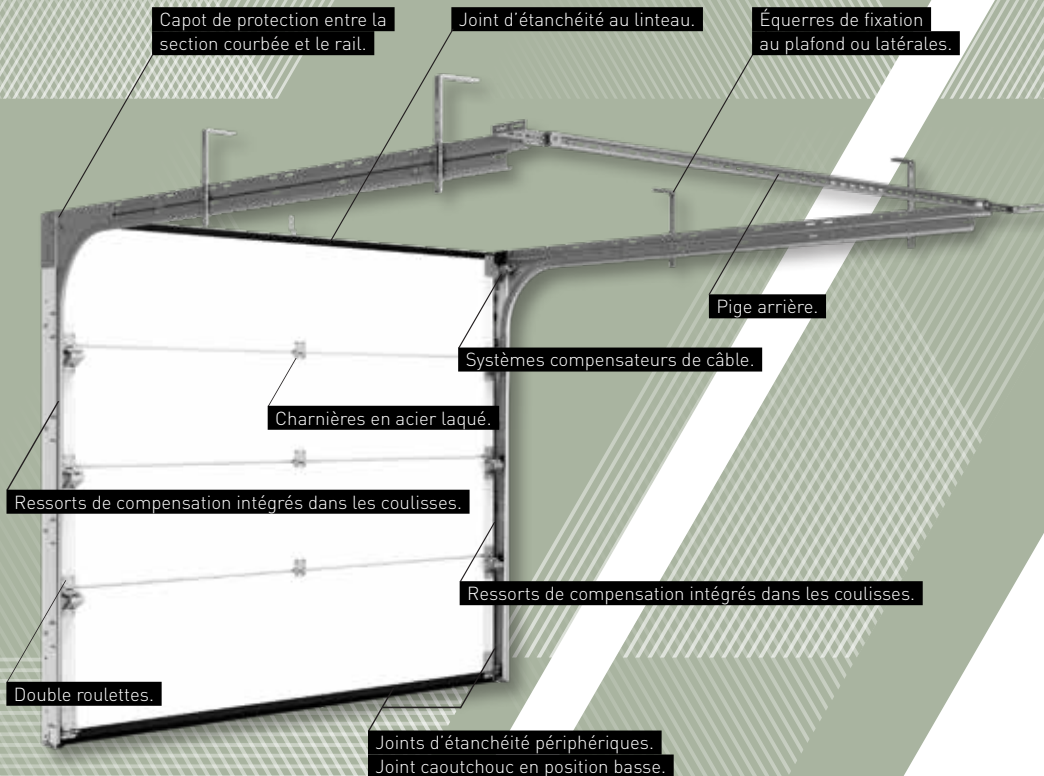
Capot de protection entre la section courbée et le rail.

Joint d'étanchéité au linteau.

Équerres de fixation au plafond ou latérales.

Pige arrière.

Systèmes compensateurs de câble.

Charnières en acier laqué.

Ressorts de compensation intégrés dans les coulisses.

Ressorts de compensation intégrés dans les coulisses.

Double roulettes.

Joints d'étanchéité périphériques.
Joint caoutchouc en position basse.